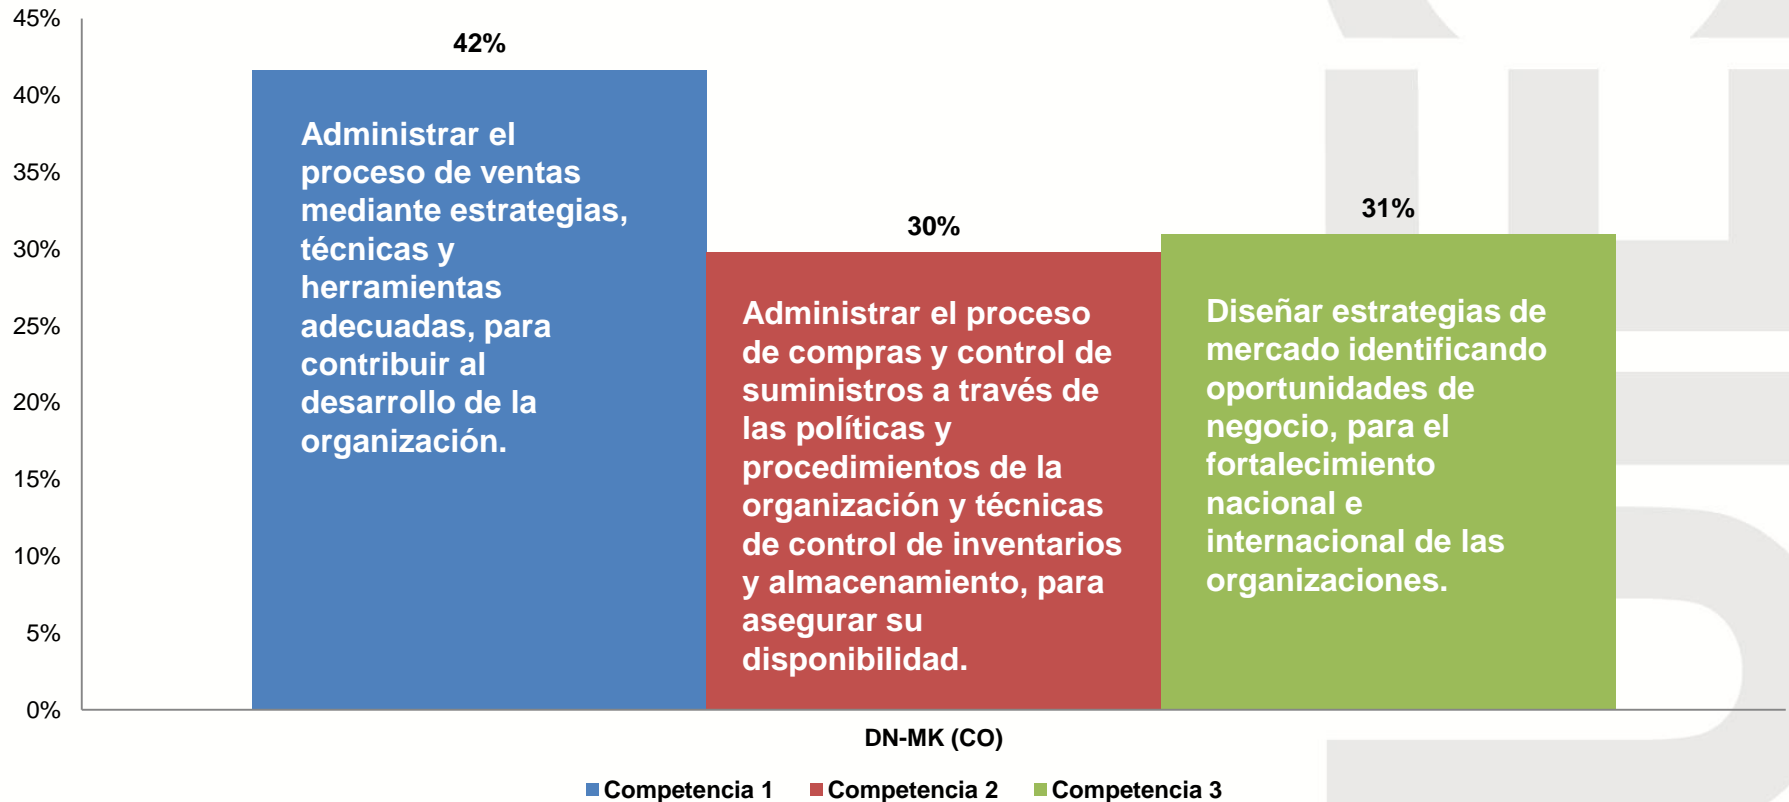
45%
40%
35%
30%
25%
20%
15%
10%
5%
0%

42%

Administrar el proceso de ventas mediante estrategias, técnicas y herramientas adecuadas, para contribuir al desarrollo de la organización.

30%

Administrar el proceso de compras y control de suministros a través de las políticas y procedimientos de la organización y técnicas de control de inventarios y almacenamiento, para asegurar su disponibilidad.

31%

Diseñar estrategias de mercado identificando oportunidades de negocio, para el fortalecimiento nacional e internacional de las organizaciones.

DN-MK (CO)

Competencia 1 Competencia 2 Competencia 3